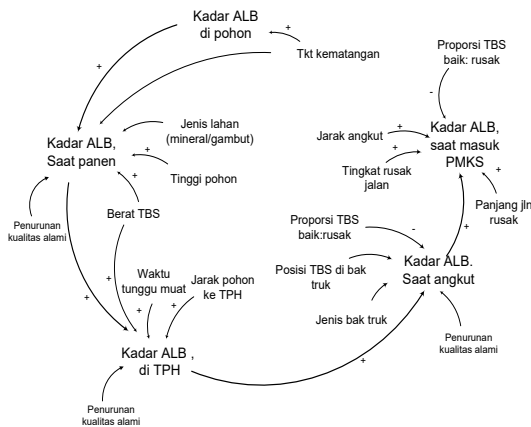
Kadar ALB di pohon

+

Tkt kematangan

Proporsi TBS baik: rusak

+

-

Jenis lahan (mineral/gambut)

Kadar ALB, Saat panen

+

Jarak angkut

+

Kadar ALB, saat masuk PMKS

+

Tingkat rusak jalan

+

Tinggi pohon

+

Panjang jln rusak

Penurunan kualitas alami

Berat TBS

Proporsi TBS baik:rusak

-

+

Posisi TBS di bak truk

Kadar ALB. Saat angkut

+

Waktu tunggu muat

Jarak pohon ke TPH

+

+

+

+

Jenis bak truk

Penurunan kualitas alami

Kadar ALB , di TPH

+

Penurunan kualitas alami